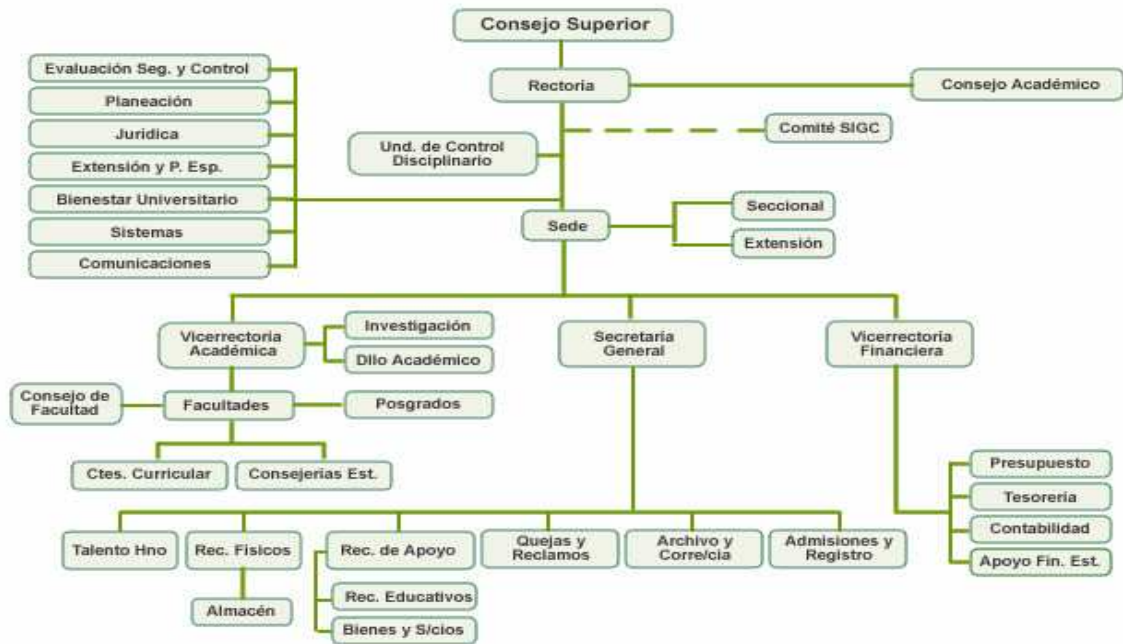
Consejo Superior

Evaluación Seg. y Control
Planeación
Juridica
Extensión y P. Esp.
Bienestar Universitario
Sistemas
Comunicaciones

Rectoria

Consejo Académico

Und. de Control Disciplinario

Comité SIGC

Sede

Seccional
Extensión

Vicerrectoria Académica
Investigación
Dllo Académico

Secretaria General

Vicerrectoria Financiera

Consejo de Facultad
Facultades
Posgrados

Ctes. Curricular
Consejerias Est.

Presupuesto
Tesoreria
Contabilidad
Apoyo Fin. Est.

Talento Hno
Rec. Fisicos
Almacén
Rec. de Apoyo
Rec. Educativos
Bienes y S/cios
Quejas y Reclamos
Archivo y Corre/cia
Admisiones y Registro